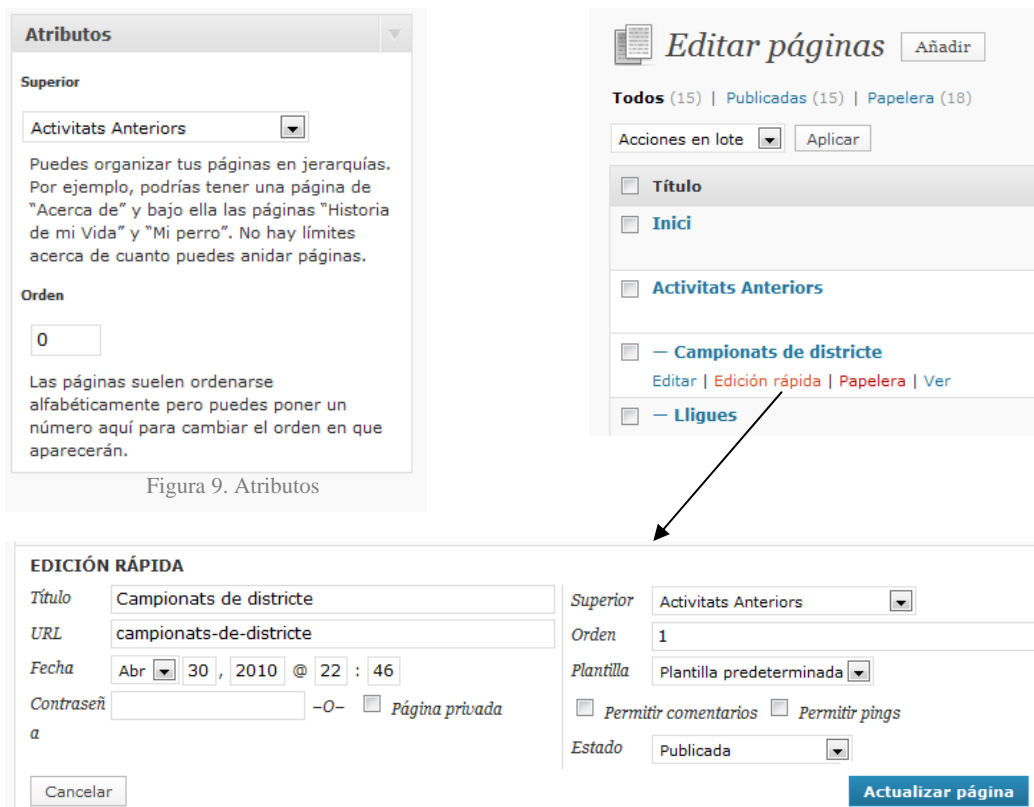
Atributos

Superior

Activitats Anteriors

Puedes organizar tus páginas en jerarquías. Por ejemplo, podrías tener una página de "Acerca de" y bajo ella las páginas "Historia de mi Vida" y "Mi perro". No hay límites acerca de cuanto puedes anidar páginas.

Orden

0

Las páginas suelen ordenarse alfabéticamente pero puedes poner un número aquí para cambiar el orden en que aparecerán.

Figura 9. Atributos

Editar páginas Añadir

Todos (15) | Publicadas (15) | Papelera (18)

Acciones en lote Aplicar

Título

Inici

Activitats Anteriors

— Campionats de districte

Editar | Edición rápida | Papelera | Ver

— Lligues

EDICIÓN RÁPIDA

Título Campionats de districte

URL campionats-de-districte

Fecha Abr 30 , 2010 @ 22 : 46

Contraseña –O– Página privada

Superior Activitats Anteriors

Orden 1

Plantilla Plantilla predeterminada

Permitir comentarios Permitir pings

Estado Publicada

Cancelar

Actualizar página